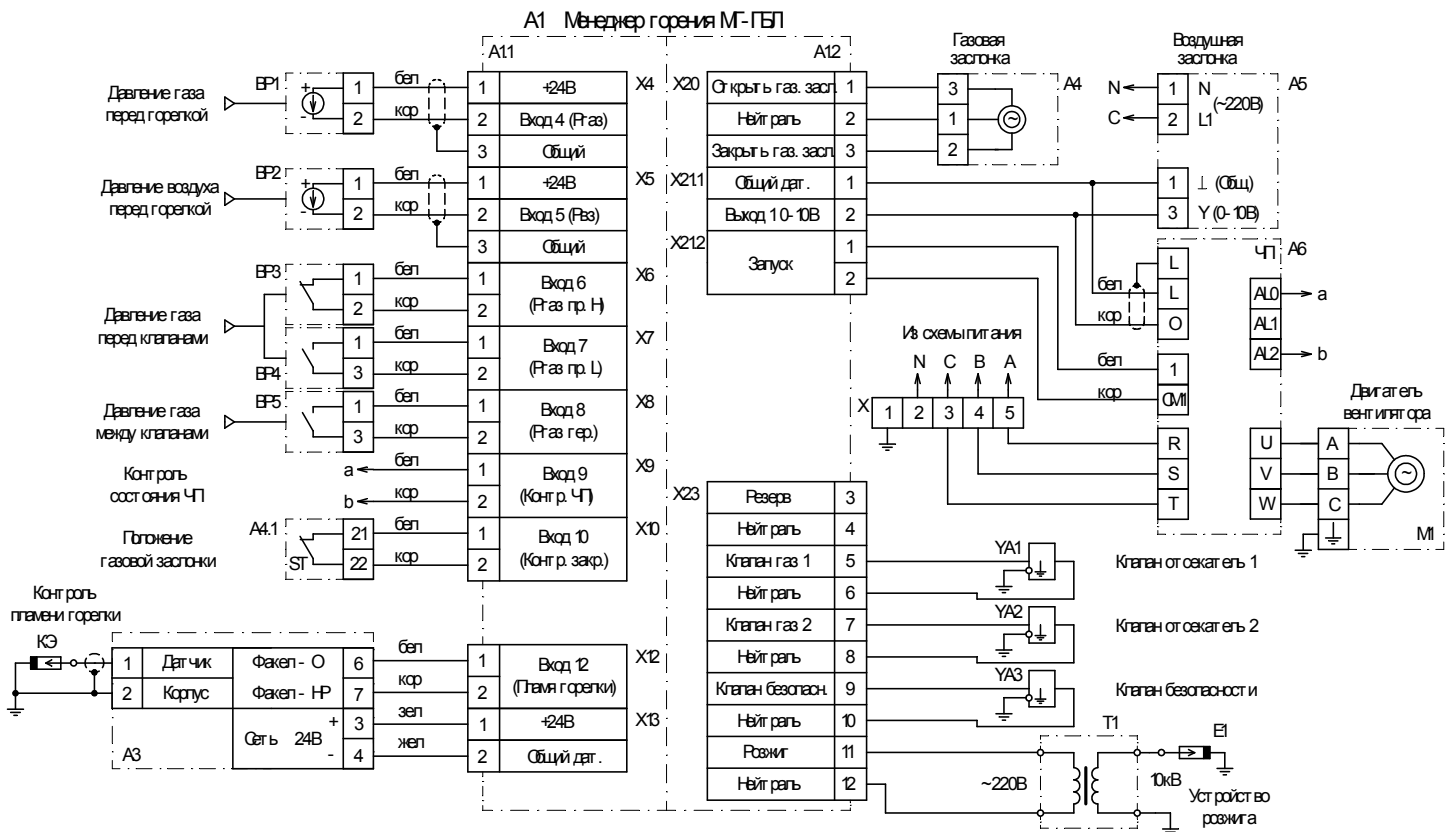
A1 Менеджер горения МГ-ПБЛ

A11

A12

Давление газа перед горелкой

BP1

+

-

1

2

бел

кор

1

2

3

+24В

Вход 4 (Pгаз)

Общий

X4

Давление воздуха перед горелкой

BP2

+

-

1

2

бел

кор

1

2

3

+24В

Вход 5 (Pвз)

Общий

X5

BP3

1

2

бел

кор

1

2

Вход 6 (Pгаз пр. Н)

X6

Давление газа перед клапанами

BP4

1

3

бел

кор

1

2

Вход 7 (Pгаз пр. L)

X7

Давление газа между клапанами

BP5

1

3

бел

кор

1

2

Вход 8 (Pгаз гер.)

X8

Контроль состояния ЧП

a

b

бел

кор

1

2

Вход 9 (Контр. ЧП)

X9

Положение газовой заслонки

A4.1

ST

21

22

бел

кор

1

2

Вход 10 (Контр. закр.)

X10

Контроль пламени горелки

КЭ

1

2

Датчик

Корпус

Факел - О

Факел - НР

6

7

бел

кор

1

2

Вход 12 (Пламя горелки)

X12

Сеть 24В

+

-

3

4

зел

жел

1

2

+24В

Общий дат.

X13

A3

X20

Открыть газ. засл.

Нейтраль

Закрыть газ. засл.

1

2

3

Газовая заслонка

3

1

2

A4

X211

Общий дат.

Выход 10-10В

1

2

Воздушная заслонка

N

C

1

2

N (~220В)

L1

A5

1

3

⊥ (Общ)

Y (0-10В)

X212

Запуск

1

2

ЧП

A6

L

L

O

бел

кор

AL0

AL1

AL2

a

b

Из схемы питания

N

C

B

A

X

1

2

3

4

5

бел

кор

1

СМ

R

S

T

Двигатель вентилятора

U

V

W

A

B

C

M1

X23

Резерв

Нейтраль

Клапан газ 1

Нейтраль

Клапан газ 2

Нейтраль

Клапан безопасн.

Нейтраль

Розжиг

Нейтраль

3

4

5

6

7

8

9

10

11

12

YA1

Клапан отсекатель 1

YA2

Клапан отсекатель 2

YA3

Клапан безопасности

T1

~220В

10кВ

E1

Устройство розжига